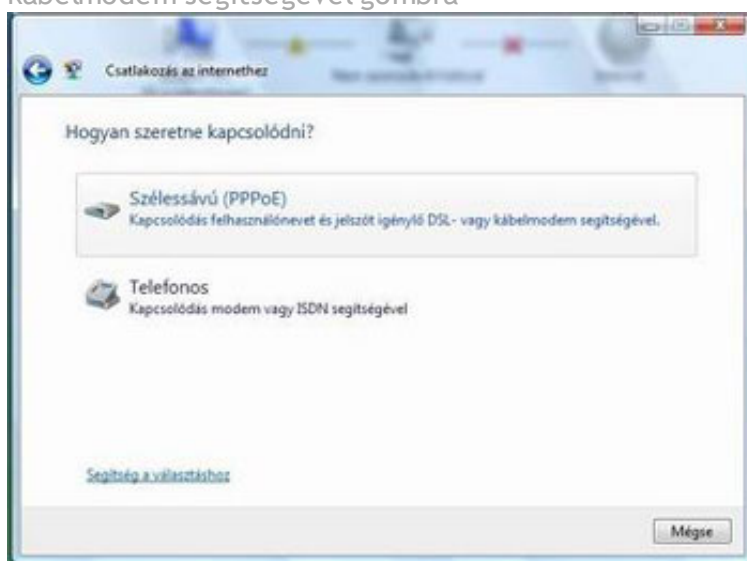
kábelmodem segítségével gombra

Csatlakozás az internethez

Hogyan szeretne kapcsolódni?

Szélessávú (PPPoE)
Kapcsolódás felhasználónevet és jelszót igénylő DSL- vagy kábelmodem segítségével.

Telefonos
Kapcsolódás modem vagy ISDN segítségével

Segítség a választáshoz

Mégse